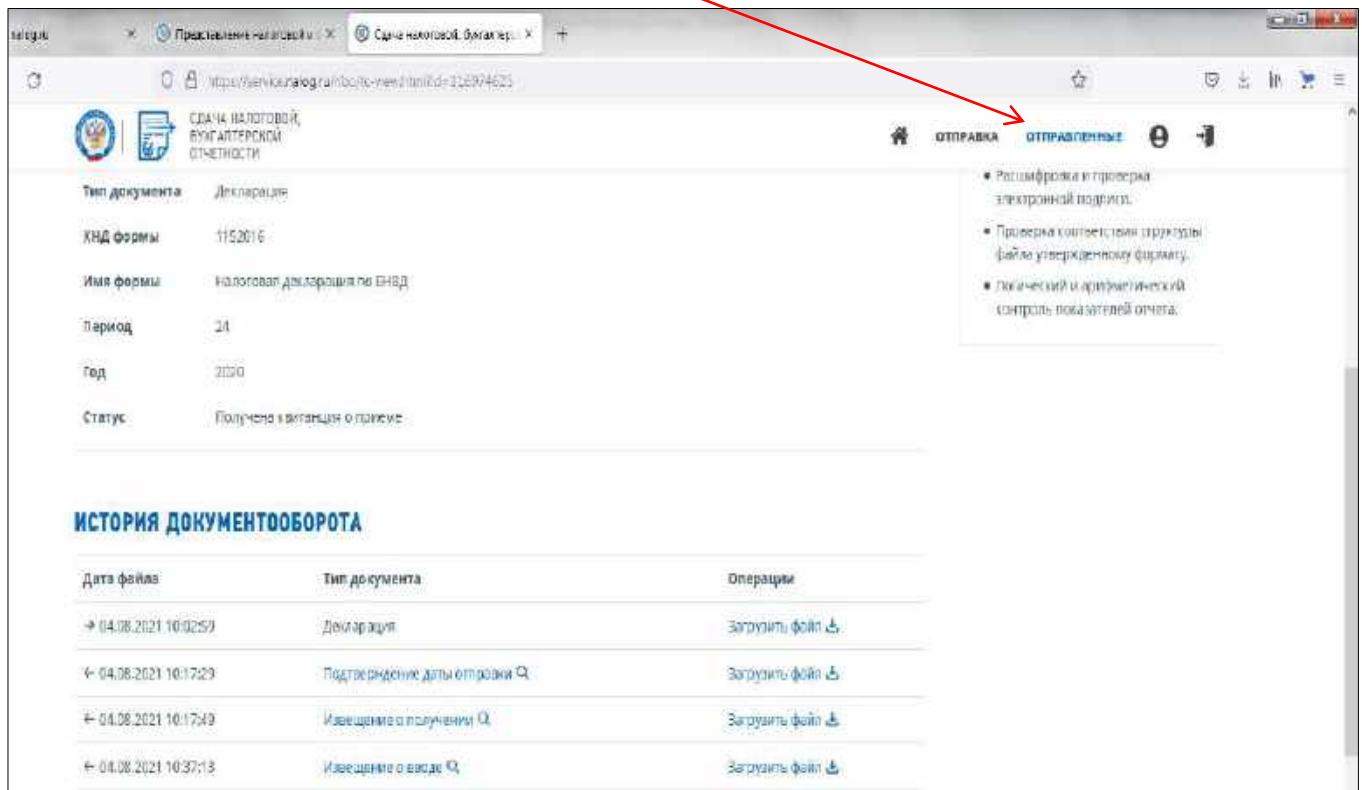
nalog.ru × Представление налоговой и × Сдача налоговой, бухгалтерс × +

https://service.nalog.ru/nbo/ic-view.html?id=316974625

СДАЧА НАЛОГОВОЙ, БУХГАЛТЕРСКОЙ ОТЧЕТНОСТИ

ОТПРАВКА ОТПРАВЛЕННЫЕ

Тип документа Декларация

КНД формы 1152016

Имя формы Налоговая декларация по ЕНВД

Период 24

Год 2020

Статус Получена квитанция о приеме

• Расшифровка и проверка электронной подписи.

• Проверка соответствия структуры файла утвержденному формату.

• Логический и арифметический контроль показателей отчета.

ИСТОРИЯ ДОКУМЕНТООБОРОТА

| Дата файла | Тип документа | Операции |
|---|---|---|
| → 04.08.2021 10:02:59 | Декларация | Загрузить файл |
| ← 04.08.2021 10:17:29 | Подтверждение даты отправки | Загрузить файл |
| ← 04.08.2021 10:17:49 | Извещение о получении | Загрузить файл |
| ← 04.08.2021 10:37:13 | Извещение о вводе | Загрузить файл |